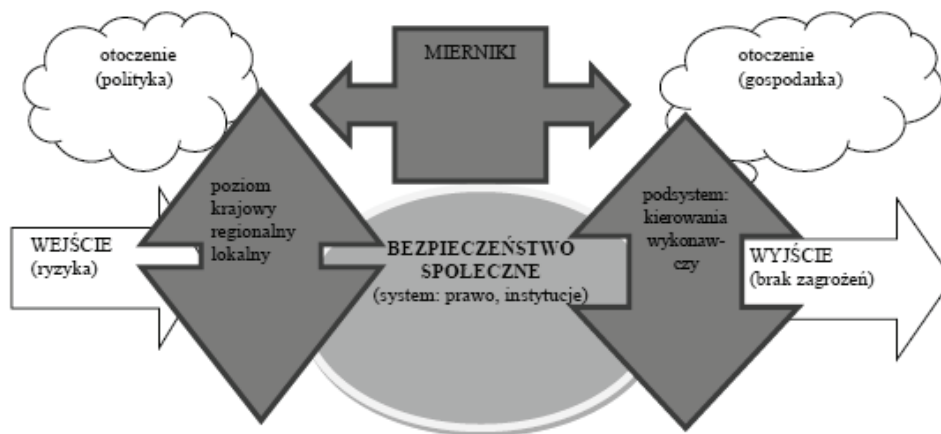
otoczenie (polityka)

MIERNIKI

otoczenie (gospodarka)

poziom krajowy regionalny lokalny

WEJŚCIE (ryzyka)

BEZPIECZEŃSTWO SPOŁECZNE (system: prawo, instytucje)

podsystem: kierowania wykonawczy

WYJŚCIE (brak zagrożeń)